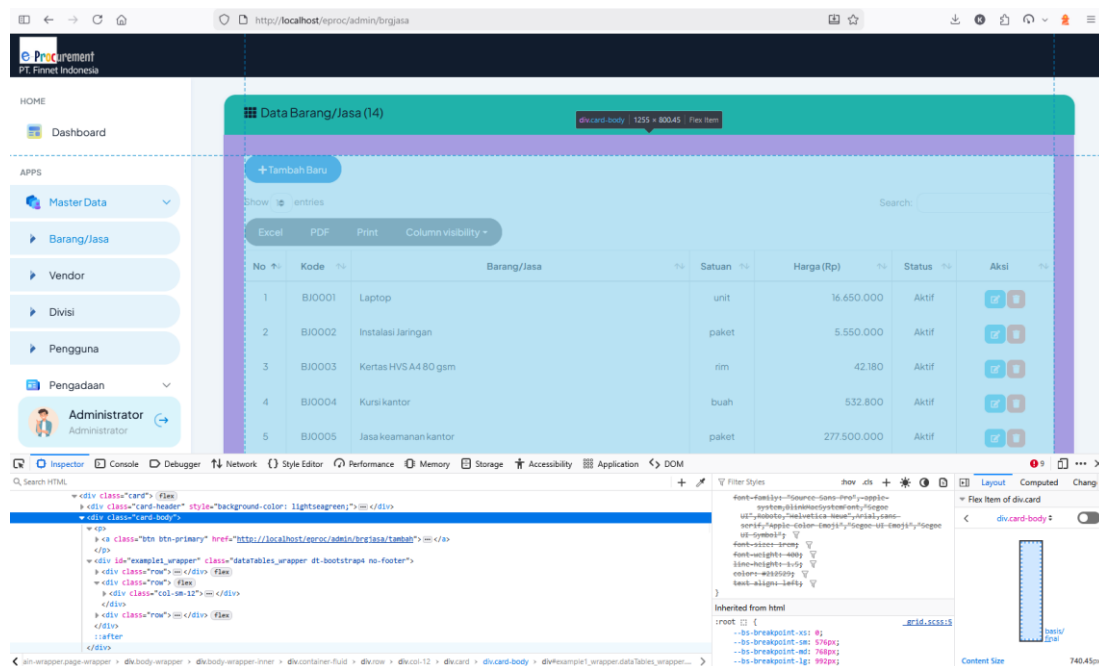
http://localhost/eproc/admin/brgjasa

e Procurement
PT. Finnet Indonesia

HOME
Dashboard
APPS
Master Data
Barang/Jasa
Vendor
Divisi
Pengguna
Pengadaan
Administrator
Administrator

Data Barang/Jasa (14)
div.card-body | 1255 × 800.45 | Flex Item

+ Tambah Baru
Show entries
Search:
Excel PDF Print Column visibility

| No | Kode | Barang/Jasa | Satuan | Harga (Rp) | Status | Aksi |
|---|---|---|---|---|---|---|
| 1 | BJ0001 | Laptop | unit | 16.650.000 | Aktif | |
| 2 | BJ0002 | Instalasi Jaringan | paket | 5.550.000 | Aktif | |
| 3 | BJ0003 | Kertas HVS A4 80 gsm | rim | 42.180 | Aktif | |
| 4 | BJ0004 | Kursi kantor | buah | 532.800 | Aktif | |
| 5 | BJ0005 | Jasa keamanan kantor | paket | 277.500.000 | Aktif | |

Inspector Console Debugger Network Style Editor Performance Memory Storage Accessibility Application DOM
Search HTML
<div class="card"> flex
<div class="card-header" style="background-color: lightseagreen;"> ··· </div>
<div class="card-body">
<p>
<a class="btn btn-primary" href="http://localhost/eproc/admin/brgjasa/tambah"> ··· </a>
</p>
<div id="example1_wrapper" class="dataTables_wrapper dt-bootstrap4 no-footer">
<div class="row"> ··· </div> flex
<div class="row"> flex
<div class="col-sm-12"> ··· </div>
</div>
<div class="row"> ··· </div> flex
</div>
::after
</div>
ain-wrapper.page-wrapper > div.body-wrapper > div.body-wrapper-inner > div.container-fluid > div.row > div.col-12 > div.card > div.card-body > div#example1_wrapper.dataTables_wrapper...

Filter Styles :hov .cls
font-family: "Source Sans Pro",-apple-system,BlinkMacSystemFont,"Segoe UI",Roboto,"Helvetica Neue",Arial,sans-serif,"Apple Color Emoji","Segoe UI Emoji","Segoe UI Symbol";
font-size: 1rem;
font-weight: 400;
line-height: 1.5;
color: #212529;
text-align: left;
}
Inherited from html
:root {   _grid.scss:5
--bs-breakpoint-xs: 0;
--bs-breakpoint-sm: 576px;
--bs-breakpoint-md: 768px;
--bs-breakpoint-lg: 992px;

Layout Computed Chang
Flex Item of div.card
div.card-body
basis/final
Content Size 740.45px